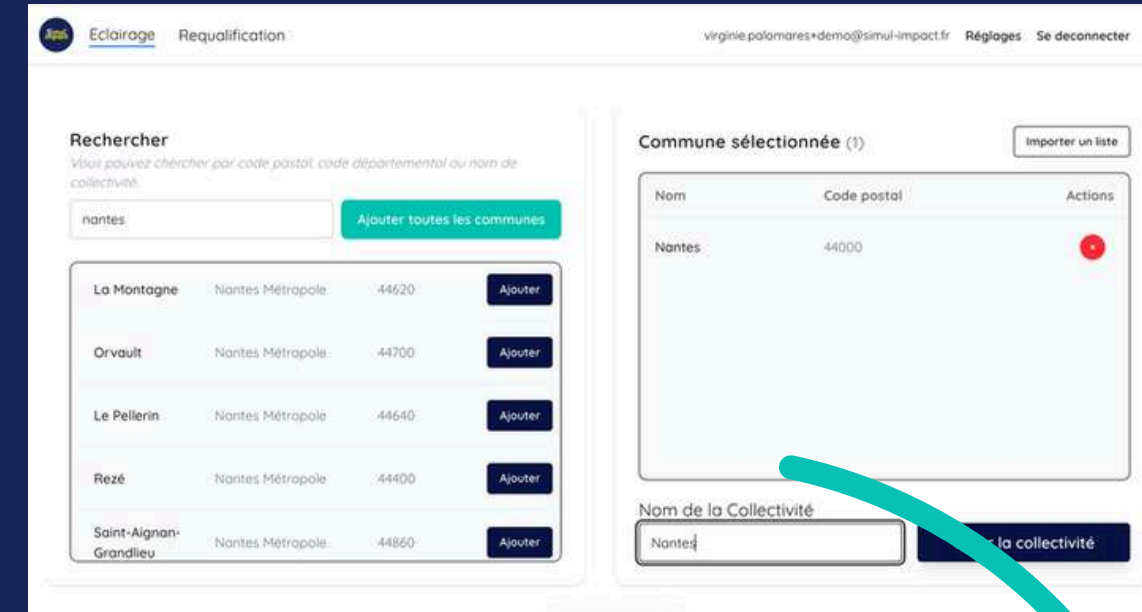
Eclairage Requalification

virginie.palomares+demo@simul-impact.fr Réglages Se deconnecter

Rechercher

Vous pouvez chercher par code postal, code départemental ou nom de collectivité.

nantes

Ajouter toutes les communes

| | | | |
|---|---|---|---|
| La Montagne | Nantes Métropole | 44620 | Ajouter |
| Orvault | Nantes Métropole | 44700 | Ajouter |
| Le Pellerin | Nantes Métropole | 44640 | Ajouter |
| Rezé | Nantes Métropole | 44400 | Ajouter |
| Saint-Aignan-Grandlieu | Nantes Métropole | 44860 | Ajouter |

Commune sélectionnée (1)

Importer un liste

| Nom | Code postal | Actions |
|---|---|---|
| Nantes | 44000 | |

Nom de la Collectivité

Nantes

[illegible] la collectivité